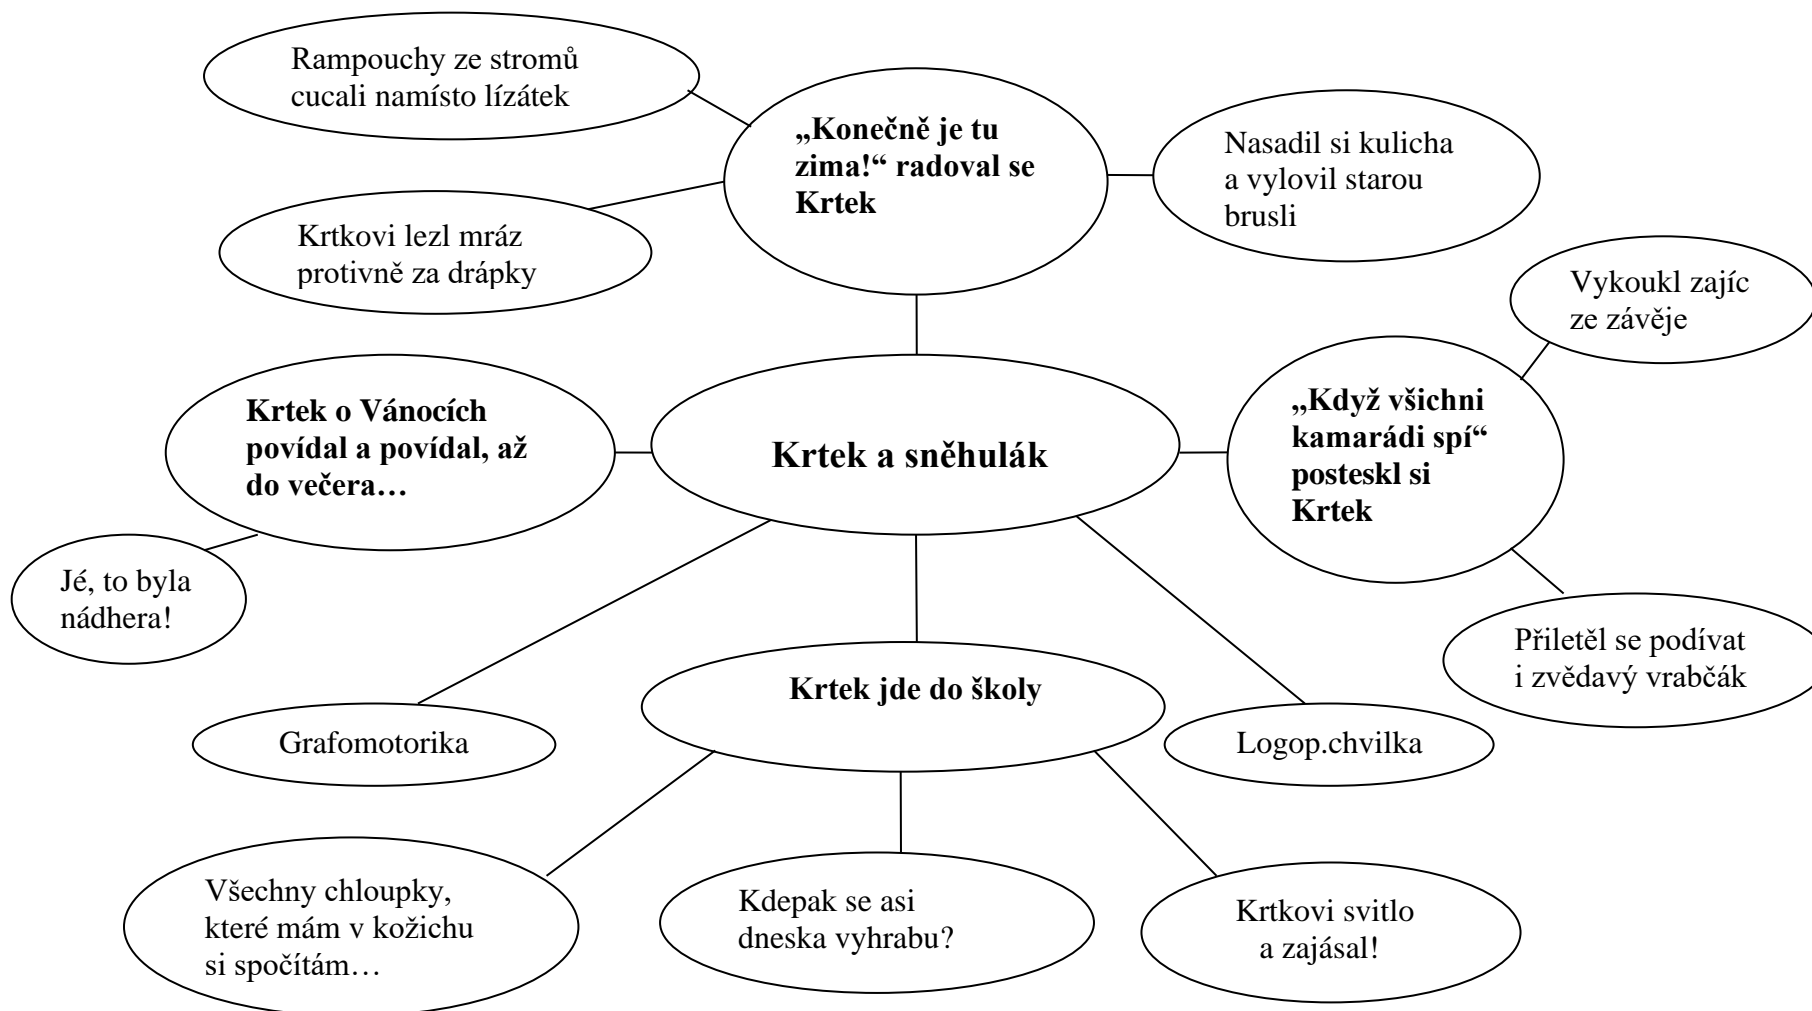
Rampouchy ze stromů cucali namísto lízátek

„Konečně je tu zima!“ radoval se Krtek

Nasadil si kulicha a vylovil starou brusli

Krtkovi lezl mráz protivně za drápky

Vykoukl zajíc ze závěje

Krtek o Vánocích povídal a povídal, až do večera…

Krtek a sněhulák

„Když všichni kamarádi spí“ posteskl si Krtek

Jé, to byla nádhera!

Přiletěl se podívat i zvědavý vrabčák

Krtek jde do školy

Grafomotorika

Logop.chvilka

Všechny chloupky, které mám v kožichu si spočítám…

Kdepak se asi dneska vyhrabu?

Krtkovi svitlo a zajásal!